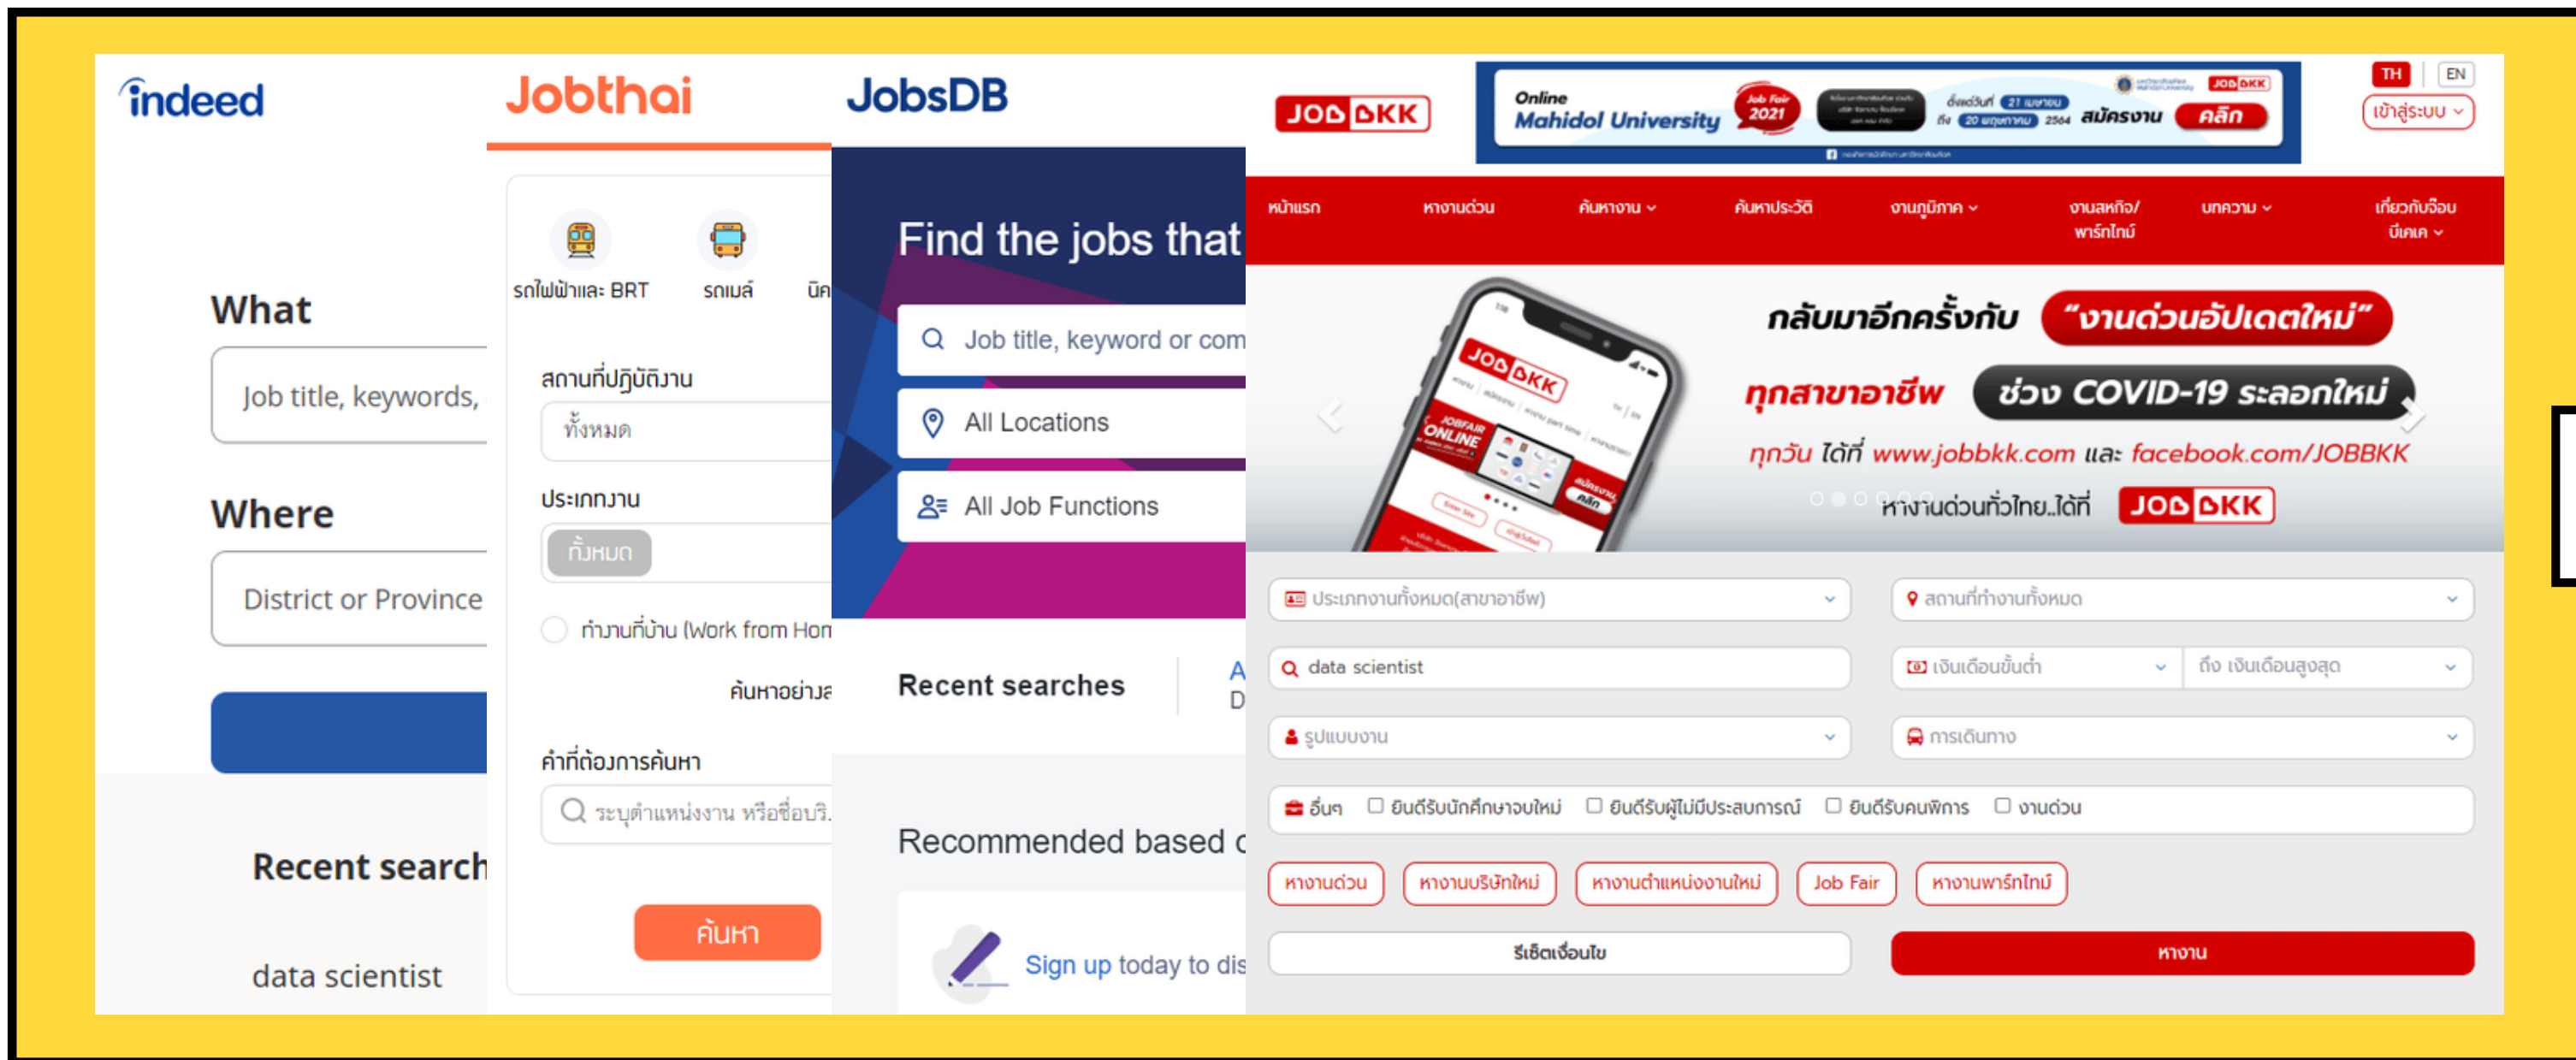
indeed

What

Job title, keywords,

Where

District or Province

Recent search

data scientist

Jobthai

รถไฟฟ้าและ BRT

รถเมล์

นิค

สถานที่ปฏิบัติงาน

ทั้งหมด

ประเภทงาน

ทั้งหมด

ทำงานที่บ้าน (Work from Hon

ค้นหาอย่างล

คำที่ต้องการค้นหา

ระบุตำแหน่งงาน หรือชื่อบริ

ค้นหา

JobsDB

Find the jobs that

Job title, keyword or com

All Locations

All Job Functions

Recent searches

A D

Recommended based c

Sign up today to dis

JOBBKK

Online Mahidol University Job Fair 2021 ตั้งแต่วันที่ 21 เมษายน ถึง 20 พฤษภาคม 2564 สมัครงาน คลิก

TH EN

เข้าสู่ระบบ

หน้าแรก หางานด่วน ค้นหางาน ค้นหาประวัติ งานภูมิภาค งานสหกิจ/พาร์ทไทม์ บทความ เกี่ยวกับจ๊อบบีเคเค

กลับมาอีกครั้งกับ "งานด่วนอัปเดตใหม่"

ทุกสาขาอาชีพ ช่วง COVID-19 ระลอกใหม่

ทุกวัน ได้ที่ www.jobbkk.com และ facebook.com/JOBBKK

หางานด่วนทั่วไทย..ได้ที่ JOBBKK

ประเภทงานทั้งหมด(สาขาอาชีพ)

สถานที่ทำงานทั้งหมด

data scientist

เงินเดือนขั้นต่ำ

ถึง เงินเดือนสูงสุด

รูปแบบงาน

การเดินทาง

อื่นๆ ยินดีรับนักศึกษาจบใหม่ ยินดีรับผู้ไม่มีประสบการณ์ ยินดีรับคนพิการ งานด่วน

หางานด่วน หางานบริษัทใหม่ หางานตำแหน่งงานใหม่ Job Fair หางานพาร์ทไทม์

รีเซ็ตเงื่อนไข

หางาน